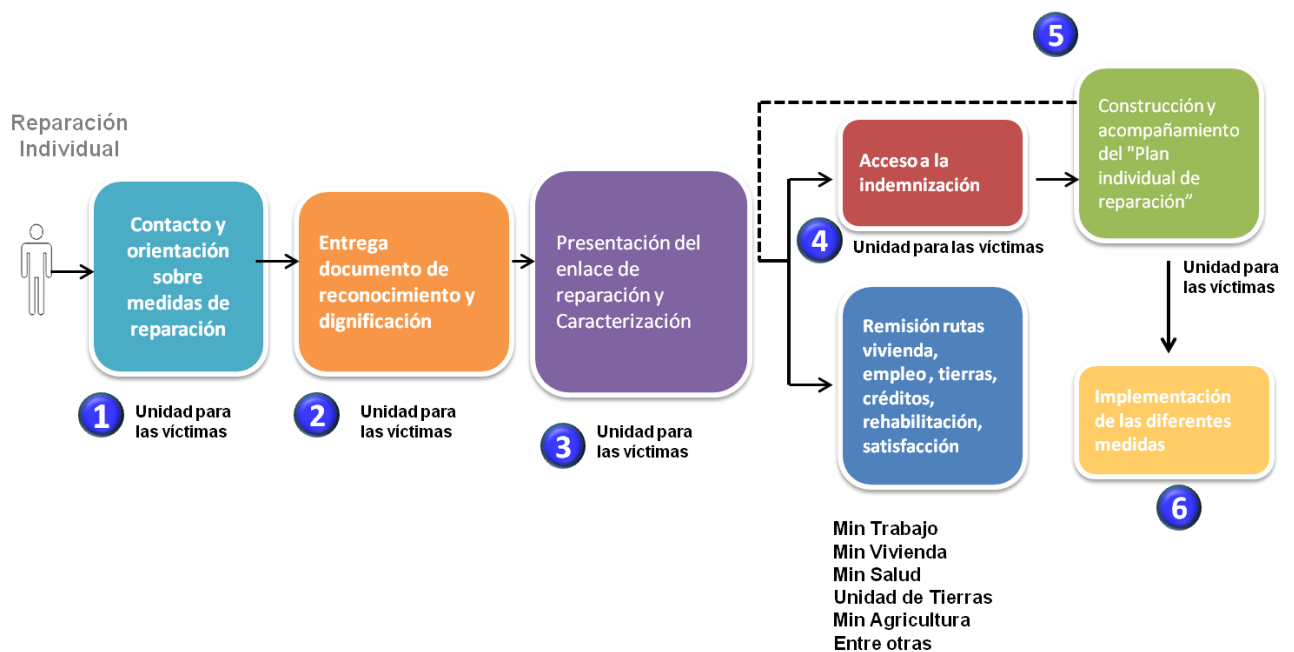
Reparación Individual

Contacto y orientación sobre medidas de reparación

1 Unidad para las víctimas

Entrega documento de reconocimiento y dignificación

2 Unidad para las víctimas

Presentación del enlace de reparación y Caracterización

3 Unidad para las víctimas

Acceso a la indemnización

4 Unidad para las víctimas

Remisión rutas vivienda, empleo , tierras, créditos, rehabilitación, satisfacción

Min Trabajo
Min Vivienda
Min Salud
Unidad de Tierras
Min Agricultura
Entre otras

5

Construcción y acompañamiento del "Plan individual de reparación"

Unidad para las víctimas

Implementación de las diferentes medidas

6